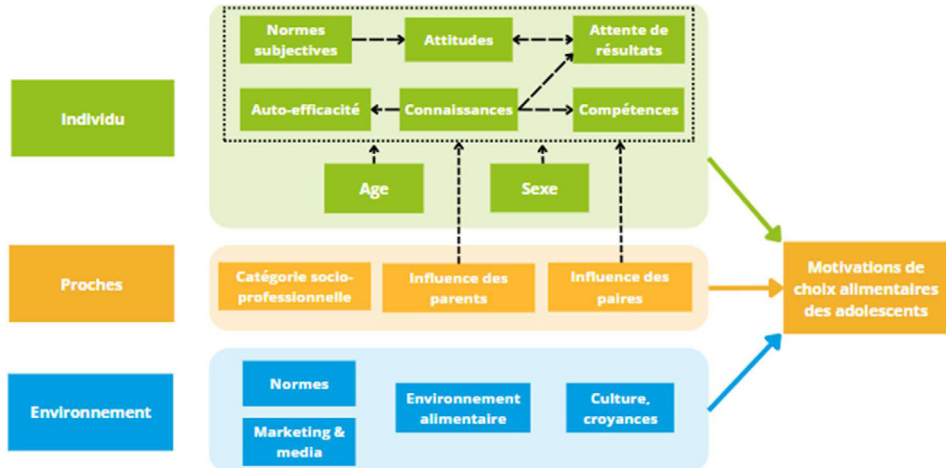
Individu

Normes subjectives

Attitudes

Attente de résultats

Auto-efficacité

Connaissances

Compétences

Age

Sexe

Proches

Catégorie socio-professionnelle

Influence des parents

Influence des paires

Motivations de choix alimentaires des adolescents

Environnement

Normes

Marketing & media

Environnement alimentaire

Culture, croyances